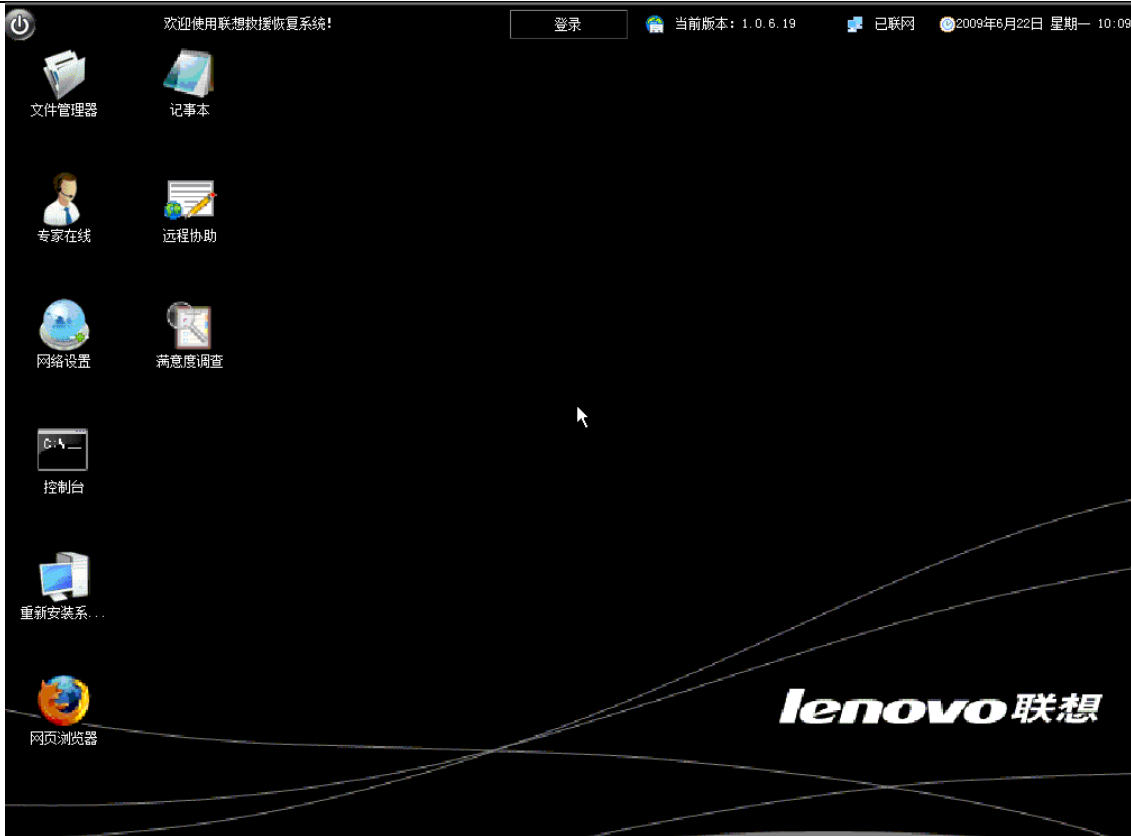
欢迎使用联想救援恢复系统!

登录

当前版本：1.0.6.19

已联网

2009年6月22日 星期一 10:09

文件管理器

记事本

专家在线

远程协助

网络设置

满意度调查

C:\

控制台

重新安装系...

网页浏览器

lenovo联想